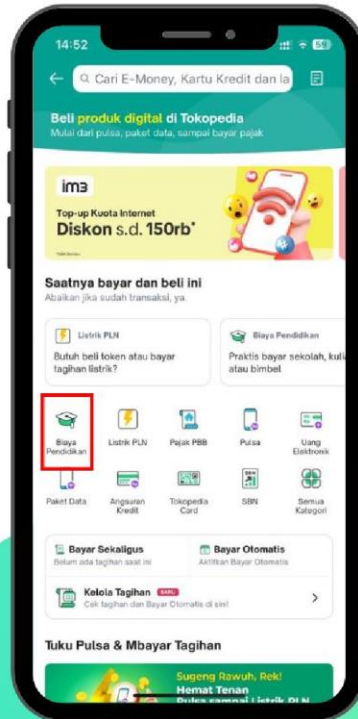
14:52

Cari E-Money, Kartu Kredit dan la

Beli produk digital di Tokopedia
Mulai dari pulsa, paket data, sampai bayar pajak

im3
Top-up Kuota Internet
Diskon s.d. 150rb*

Saatnya bayar dan beli ini
Abaikan jika sudah transaksi, ya.

Listrik PLN
Butuh beli token atau bayar tagihan listrik?

Biaya Pendidikan
Praktis bayar sekolah, kuli atau bimbel

Biaya Pendidikan
Listrik PLN
Pajak PBB
Pulsa
Uang Elektronik
Paket Data
Angsuran Kredit
Tokopedia Card
SBN
Semua Kategori

Bayar Sekaligus
Belum ada tagihan saat ini

Bayar Otomatis
Aktifkan Bayar Otomatis

Kelola Tagihan BARU
Cek tagihan dan Bayar Otomatis di sini

Tuku Pulsa & Mbayar Tagihan

Sugeng Rawuh, Rek!
Hemat Tenan
Pulsa sampai Listrik PLN